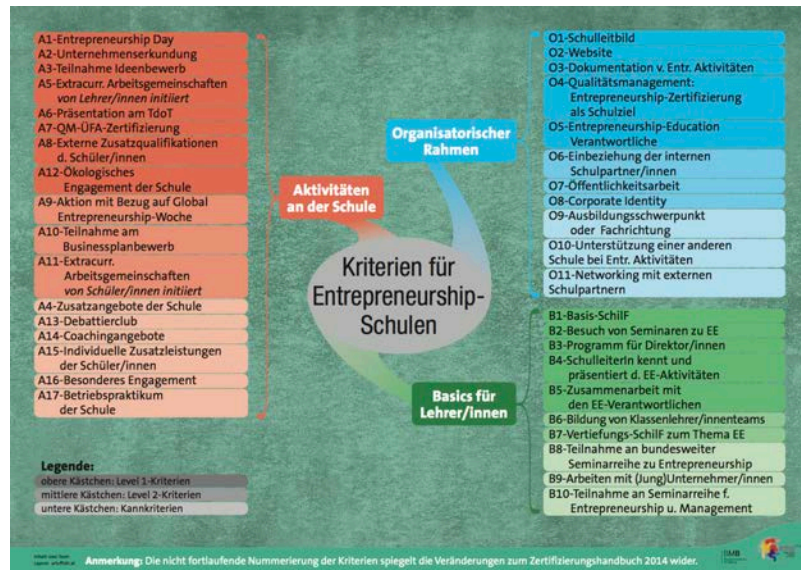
A1-Entrepreneurship Day
A2-Unternehmenserkundung
A3-Teilnahme Ideenbewerb
A5-Extracurr. Arbeitsgemeinschaften von Lehrer/innen initiiert
A6-Präsentation am TdoT
A7-QM-ÜFA-Zertifizierung
A8-Externe Zusatzqualifikationen d. Schüler/innen
A12-Ökologisches Engagement der Schule
A9-Aktion mit Bezug auf Global Entrepreneurship-Woche
A10-Teilnahme am Businessplanbewerb
A11-Extracurr. Arbeitsgemeinschaften von Schüler/innen initiiert
A4-Zusatzangebote der Schule
A13-Debattierclub
A14-Coachingangebote
A15-Individuelle Zusatzleistungen der Schüler/innen
A16-Besonderes Engagement
A17-Betriebspraktikum der Schule

Aktivitäten an der Schule

Organisatorischer Rahmen

Kriterien für Entrepreneurship-Schulen

Basics für Lehrer/innen

O1-Schulleitbild
O2-Website
O3-Dokumentation v. Entr. Aktivitäten
O4-Qualitätsmanagement: Entrepreneurship-Zertifizierung als Schulziel
O5-Entrepreneurship-Education Verantwortliche
O6-Einbeziehung der internen Schulpartner/innen
O7-Öffentlichkeitsarbeit
O8-Corporate Identity
O9-Ausbildungsschwerpunkt oder Fachrichtung
O10-Unterstützung einer anderen Schule bei Entr. Aktivitäten
O11-Networking mit externen Schulpartnern

B1-Basis-SchilF
B2-Besuch von Seminaren zu EE
B3-Programm für Direktor/innen
B4-SchulleiterIn kennt und präsentiert d. EE-Aktivitäten
B5-Zusammenarbeit mit den EE-Verantwortlichen
B6-Bildung von Klassenlehrer/innenteams
B7-Vertiefungs-SchilF zum Thema EE
B8-Teilnahme an bundesweiter Seminarreihe zu Entrepreneurship
B9-Arbeiten mit (Jung)Unternehmer/innen
B10-Teilnahme an Seminarreihe f. Entrepreneurship u. Management

Legende:
obere Kästchen: Level 1-Kriterien
mittlere Kästchen: Level 2-Kriterien
untere Kästchen: Kannkriterien

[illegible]

Anmerkung: Die nicht fortlaufende Nummerierung der Kriterien spiegelt die Veränderungen zum Zertifizierungshandbuch 2014 wider.

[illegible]